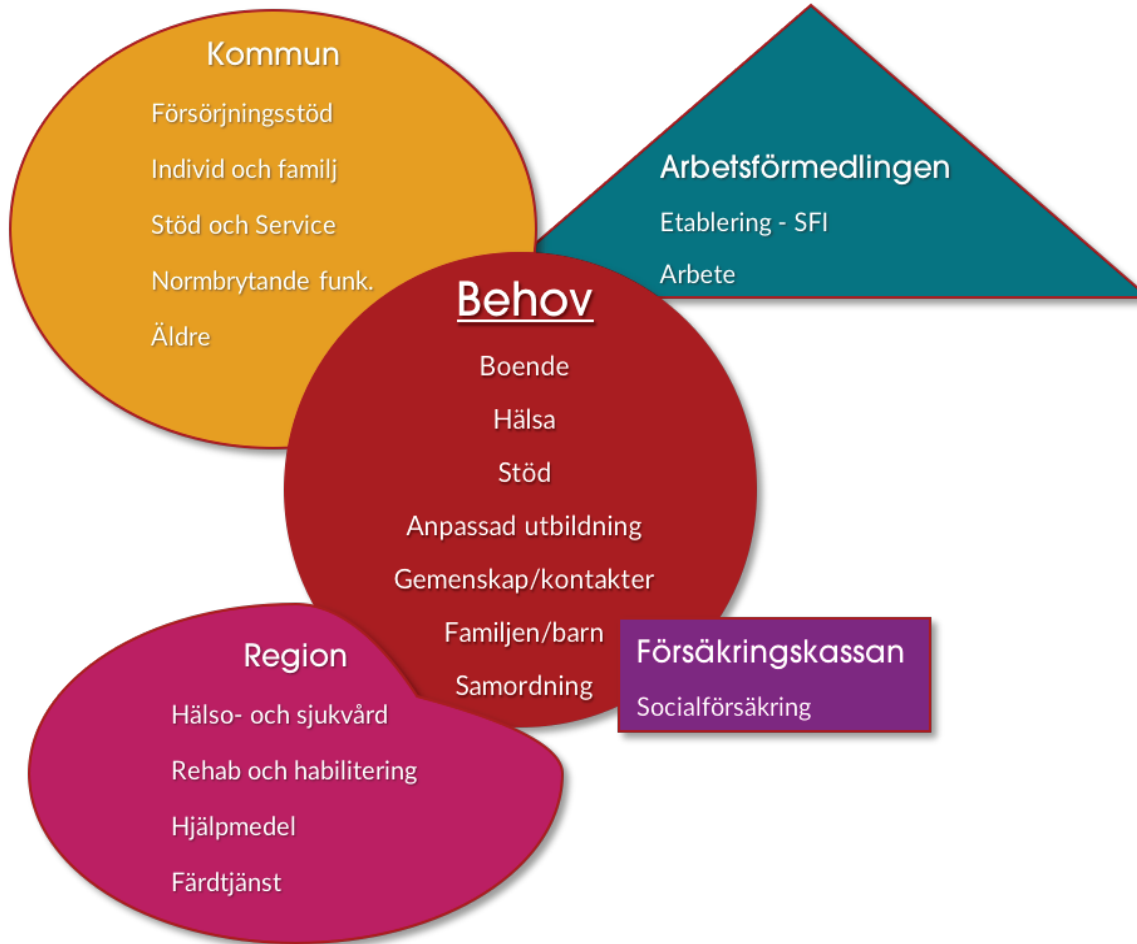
Kommun

Försörjningsstöd

Individ och familj

Stöd och Service

Normbrytande funk.

Äldre

Arbetsförmedlingen

Etablering - SFI

Arbete

Behov

Boende

Hälsa

Stöd

Anpassad utbildning

Gemenskap/kontakter

Familjen/barn

Samordning

Försäkringskassan

Socialförsäkring

Region

Hälso- och sjukvård

Rehab och habilitering

Hjälpmedel

Färdtjänst